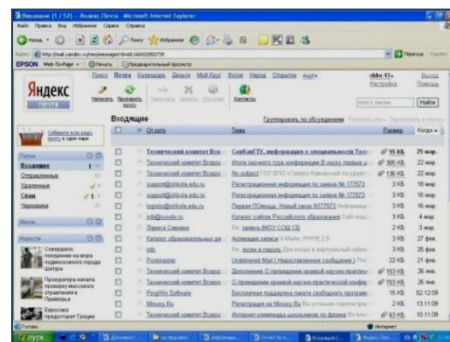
Входящие (1 / 52) – Яндекс.Почта - Microsoft Internet Explorer

Файл Правка Вид Избранное Сервис Справка

Назад Поиск Избранное

Адрес http://mail.yandex.ru/neo/messages?fid=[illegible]

EPSON Web-To-Page Печать Предварительный просмотр

Поиск Фотки Календарь Деньги Мой Круг Почта Народ Открытки ещё»

Яндекс почта

Написать Проверить почту

Контакты

Входящие

Группировать по обсуждениям

От кого Тема Размер Когда

Папки

Входящие

Отправленные

Удаленные

Спам

Черновики

Метки

Новости

Технический комитет Все... СообщГТУ: информация о специальности Тех... 95 КБ 25 мар.

Технический комитет Всеро... Итоги заочного тура конференции В мире знаний и... 395 КБ 22 мар.

Технический комитет Всеро... No subject 136 КБ 22 мар.

support@ofkola.edu.ru Регистрационная информация по заявке № 177073 3 КБ 16 мар.

support@ofkola.edu.ru Регистрационная информация по заявке № 177073 3 КБ 16 мар.

Технический комитет Всеро... Первое Письмо. Новый заказ N177073 3 КБ 16 мар.

info@rusobr.ru Каталог сайтов Российского образования 3 КБ 4 мар.

Лариса Савина Re: заявка (МОУ СОШ 13) 3 КБ 3 мар.

Каталог образовательных ре... Активация записи 3 КБ 27 фев.

Technical comm... 3 КБ 26 фев.

Postmaster Undelivered Mail Returned to Sender 22 КБ 21 фев.

Технический комитет Всеро... Дополнение: О проведении краевой научно-практич... 153 КБ 26 янв.

Технический комитет Всеро... О проведении краевой научно-практической конфер... 703 КБ 26 янв.

Роцйтэ Software Бесплатная поддержка своего свободного програм... 15 КБ 02.12.09

Технический комитет Всеро... Регистрация на Minсу Ru 2 КБ 13.11.09

Технический комитет Всеро... Интернет-олимпиада школьников по физике 63 КБ 10.11.09

Готово

Интернет

пуск